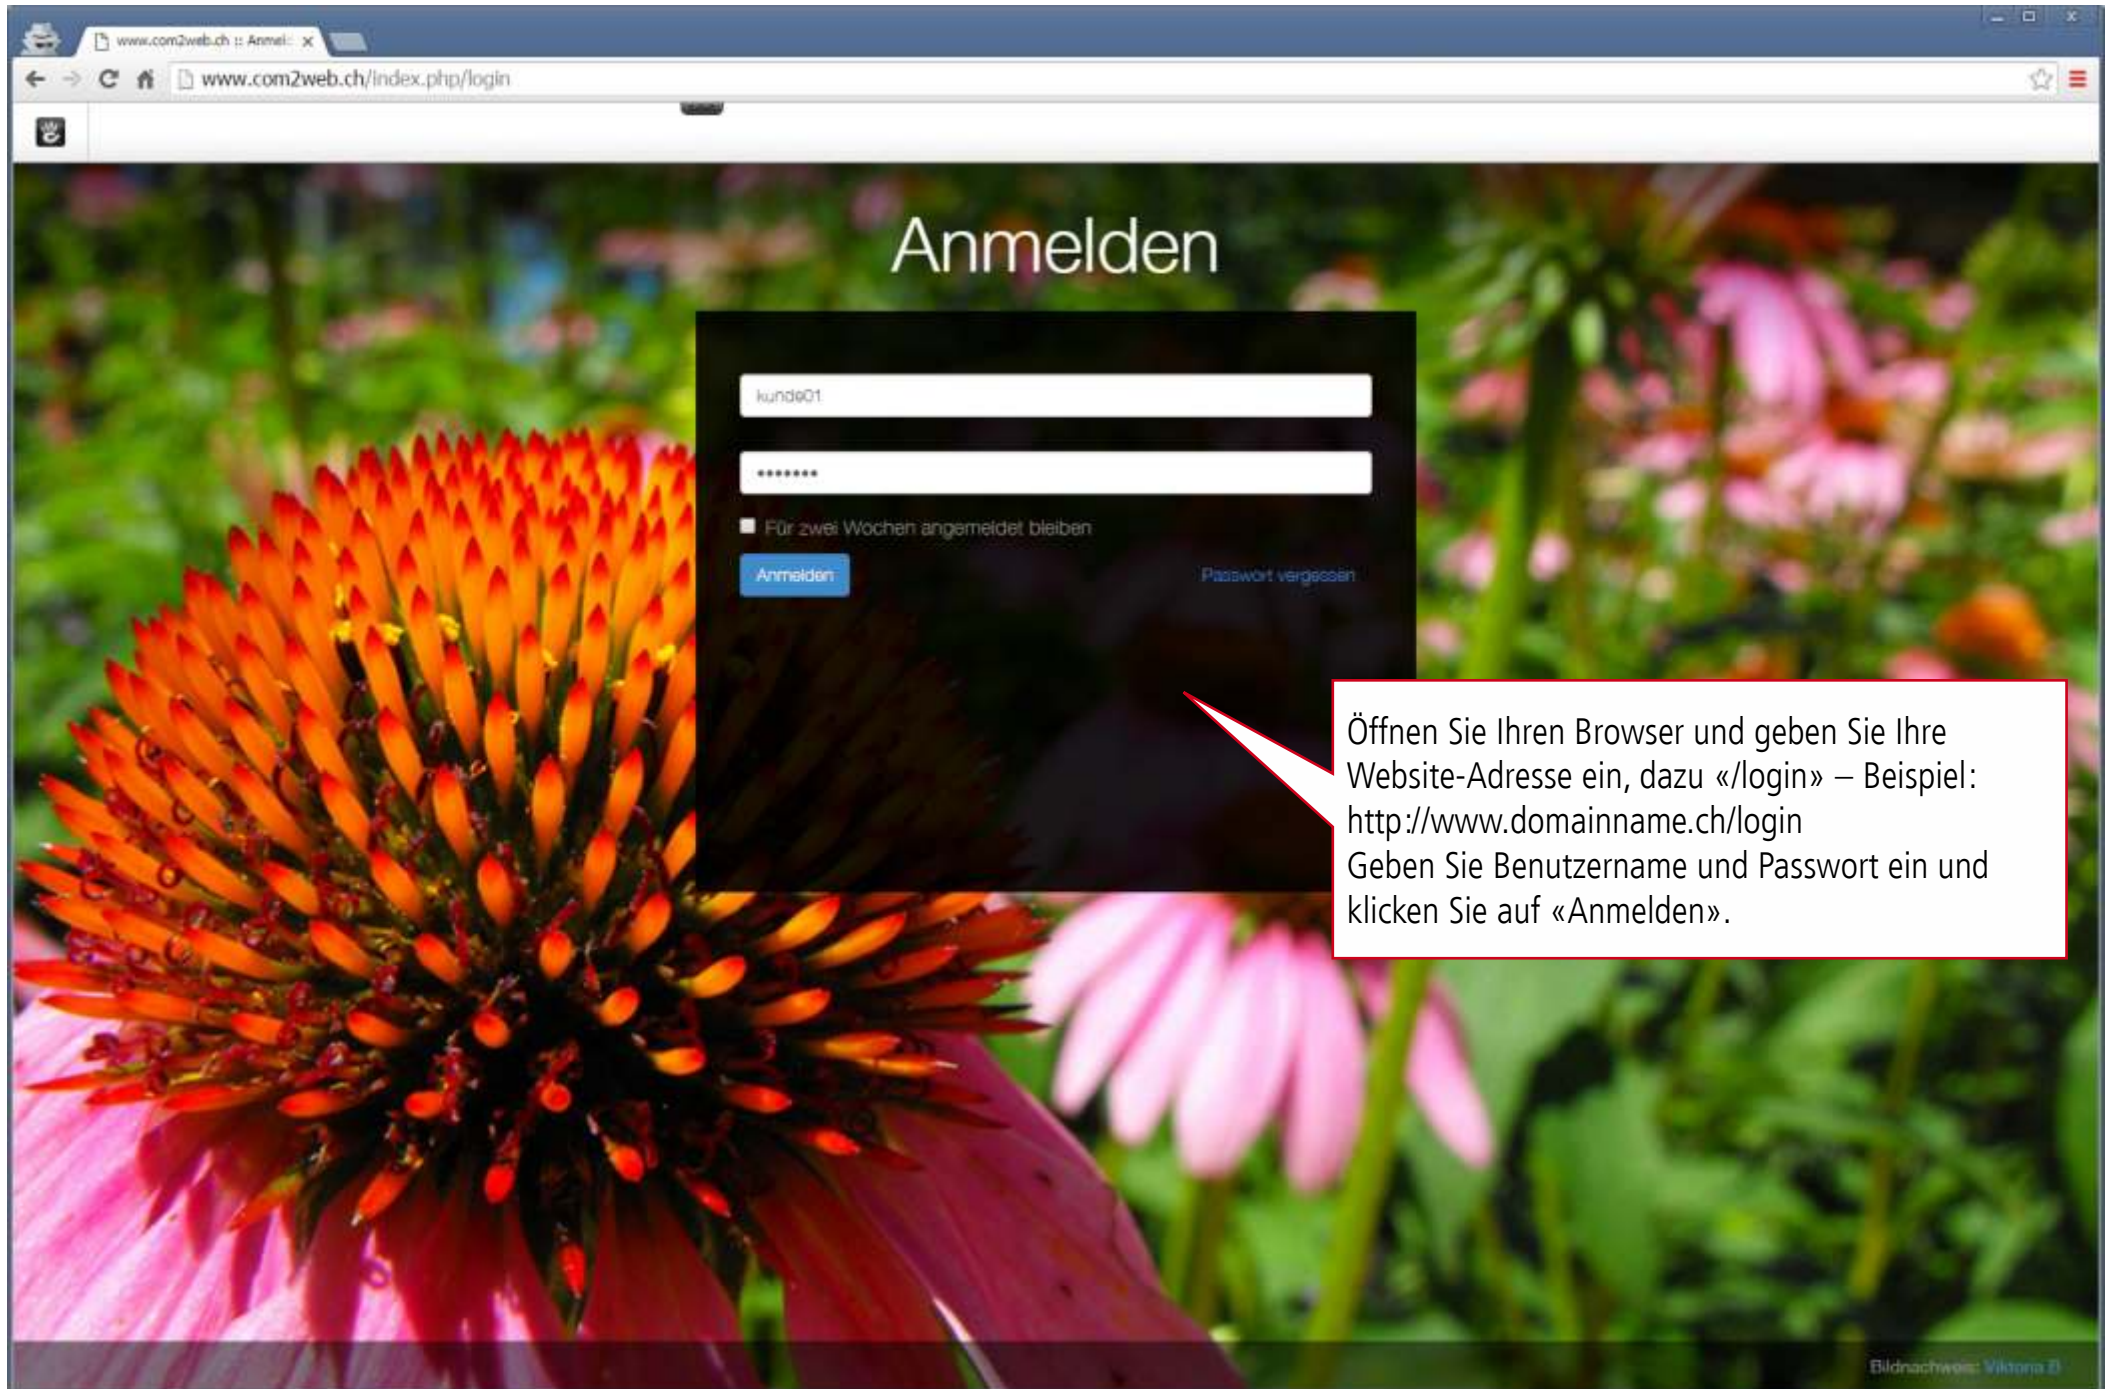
www.com2web.ch :: Anmel

www.com2web.ch/index.php/login

Anmelden

kunde01

••••••••

Für zwei Wochen angemeldet bleiben

Anmelden

Passwort vergessen

Öffnen Sie Ihren Browser und geben Sie Ihre Website-Adresse ein, dazu «/login» – Beispiel: http://www.domainname.ch/login
Geben Sie Benutzername und Passwort ein und klicken Sie auf «Anmelden».

Bildnachweis: Viktoria B